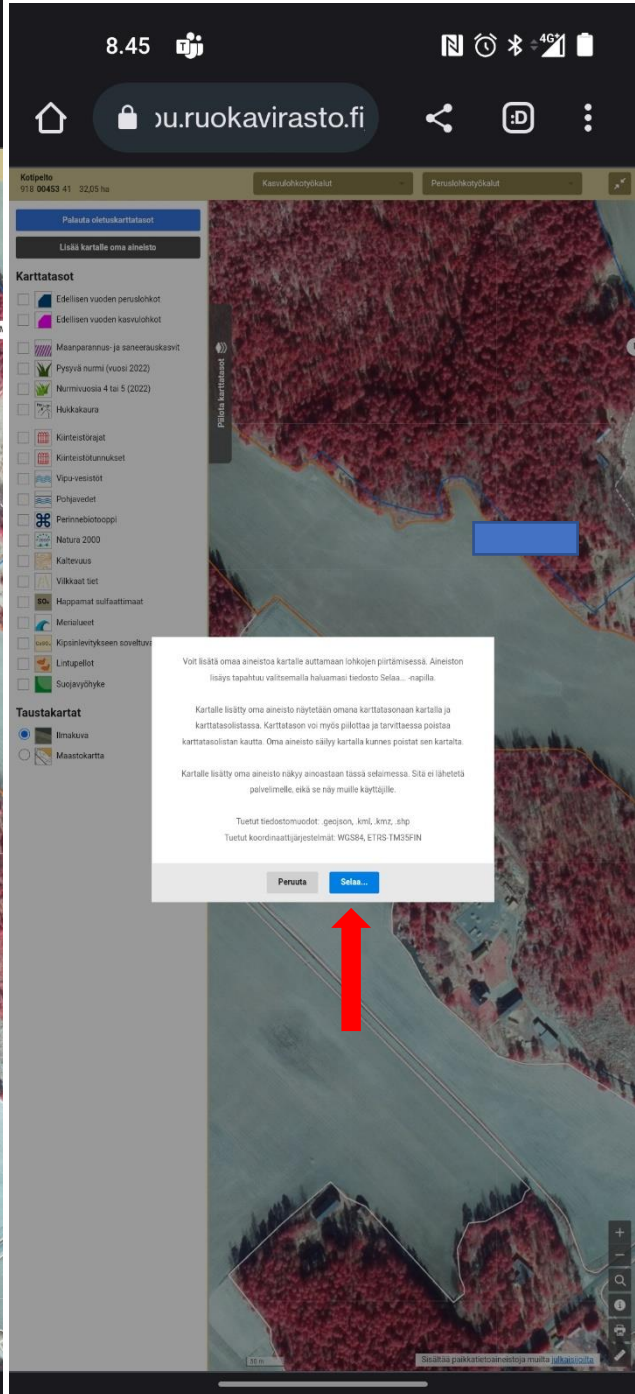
8.45

ɔu.ruokavirasto.fi

Kotipelto
918 00453 41 22,05 ha

Kasvulohkotyökalut

Peruslohkotyökalut

Palauta oletuskarttatasot

Lisää kartalle oma aineisto

Karttatasot

Edellisen vuoden peruslohkot

Edellisen vuoden kasvulohkot

Maanparannus- ja saneerauskasvit

Pysyvä nurmi (vuosi 2022)

Nurmivuosia 4 tai 5 (2022)

Hukkakaura

Kiinteistörajat

Kiinteistötunnukset

Vipu-vesistöt

Pohjavedet

Perinnebiotooppi

Natura 2000

Kaltevuus

Vilkkaat tiet

Happamat sulfaattimaat

Merialueet

Kipsinlevitykseen soveltuva

Lintupellot

Suojavyöhyke

Taustakartat

Ilmakuva

Maastokartta

Piilota karttatasot

Voit lisätä omaa aineistoa kartalle auttamaan lohkojen piirtämisessä. Aineiston lisäys tapahtuu valitsemalla haluamasi tiedosto Selaa... -napilla.

Kartalle lisätty oma aineisto näytetään omana karttatasonaan kartalla ja karttatasolistassa. Karttatason voi myös piilottaa ja tarvittaessa poistaa karttatasolistan kautta. Oma aineisto säilyy kartalla kunnes poistat sen kartalta.

Kartalle lisätty oma aineisto näkyy ainoastaan tässä selaimessa. Sitä ei lähetetä palvelimelle, eikä se näy muille käyttäjille.

Tuetut tiedostomuodot: .geojson, .kml, .kmz, .shp
Tuetut koordinaattijärjestelmät: WGS84, ETRS-TM35FIN

Peruuta

Selaa...

Sisältää paikkatietoaineistoja muilta julkaisijoilta